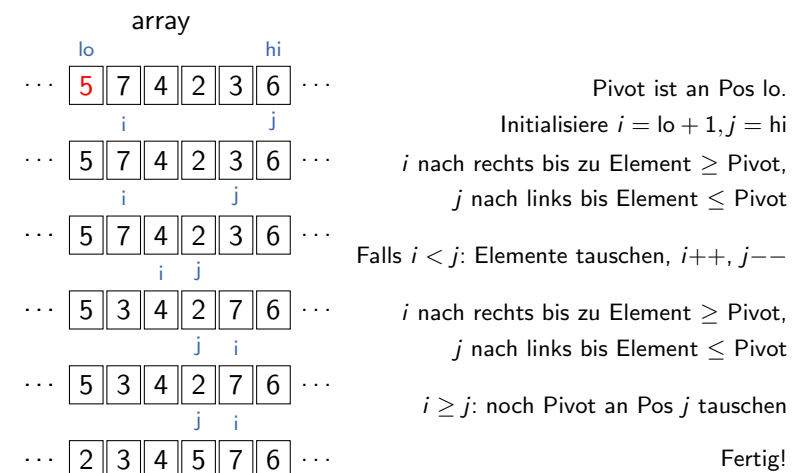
array

lo hi

$\cdots$ 5 7 4 2 3 6 $\cdots$

Pivot ist an Pos lo.

i j

Initialisiere $i = \text{lo} + 1, j = \text{hi}$

$\cdots$ 5 7 4 2 3 6 $\cdots$

$i$ nach rechts bis zu Element $\geq$ Pivot, $j$ nach links bis Element $\leq$ Pivot

i j

$\cdots$ 5 7 4 2 3 6 $\cdots$

Falls $i < j$: Elemente tauschen, $i{+}{+}$, $j{-}{-}$

i j

$\cdots$ 5 3 4 2 7 6 $\cdots$

$i$ nach rechts bis zu Element $\geq$ Pivot, $j$ nach links bis Element $\leq$ Pivot

j i

$\cdots$ 5 3 4 2 7 6 $\cdots$

$i \geq j$: noch Pivot an Pos $j$ tauschen

j i

$\cdots$ 2 3 4 5 7 6 $\cdots$

Fertig!